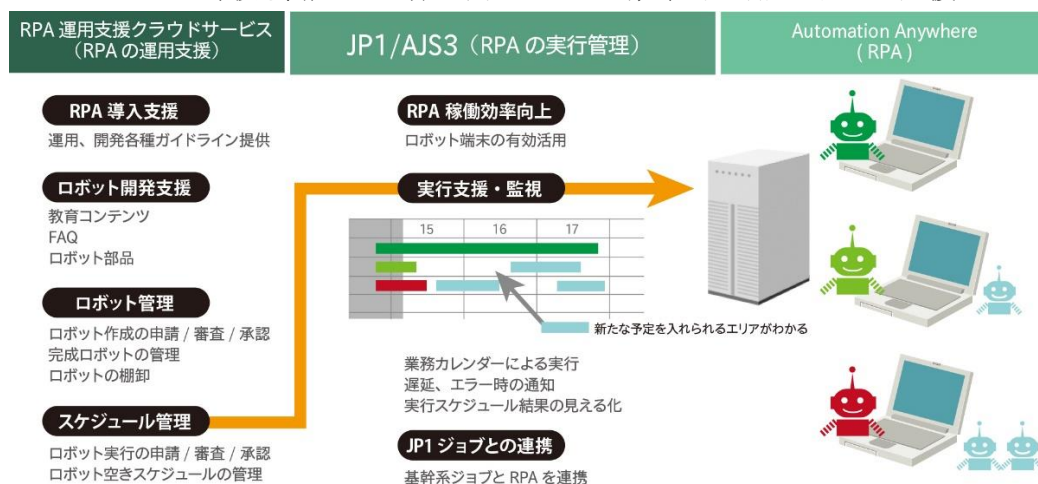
RPA 運用支援クラウドサービス
（RPA の運用支援）

JP1/AJS3（RPA の実行管理）

Automation Anywhere
( RPA )

RPA 導入支援
運用、開発各種ガイドライン提供

ロボット開発支援
教育コンテンツ
FAQ
ロボット部品

ロボット管理
ロボット作成の申請 / 審査 / 承認
完成ロボットの管理
ロボットの棚卸

スケジュール管理
ロボット実行の申請 / 審査 / 承認
ロボット空きスケジュールの管理

RPA 稼働効率向上
ロボット端末の有効活用

実行支援・監視

15 16 17

新たな予定を入れられるエリアがわかる

業務カレンダーによる実行
遅延、エラー時の通知
実行スケジュール結果の見える化

JP1 ジョブとの連携
基幹系ジョブと RPA を連携